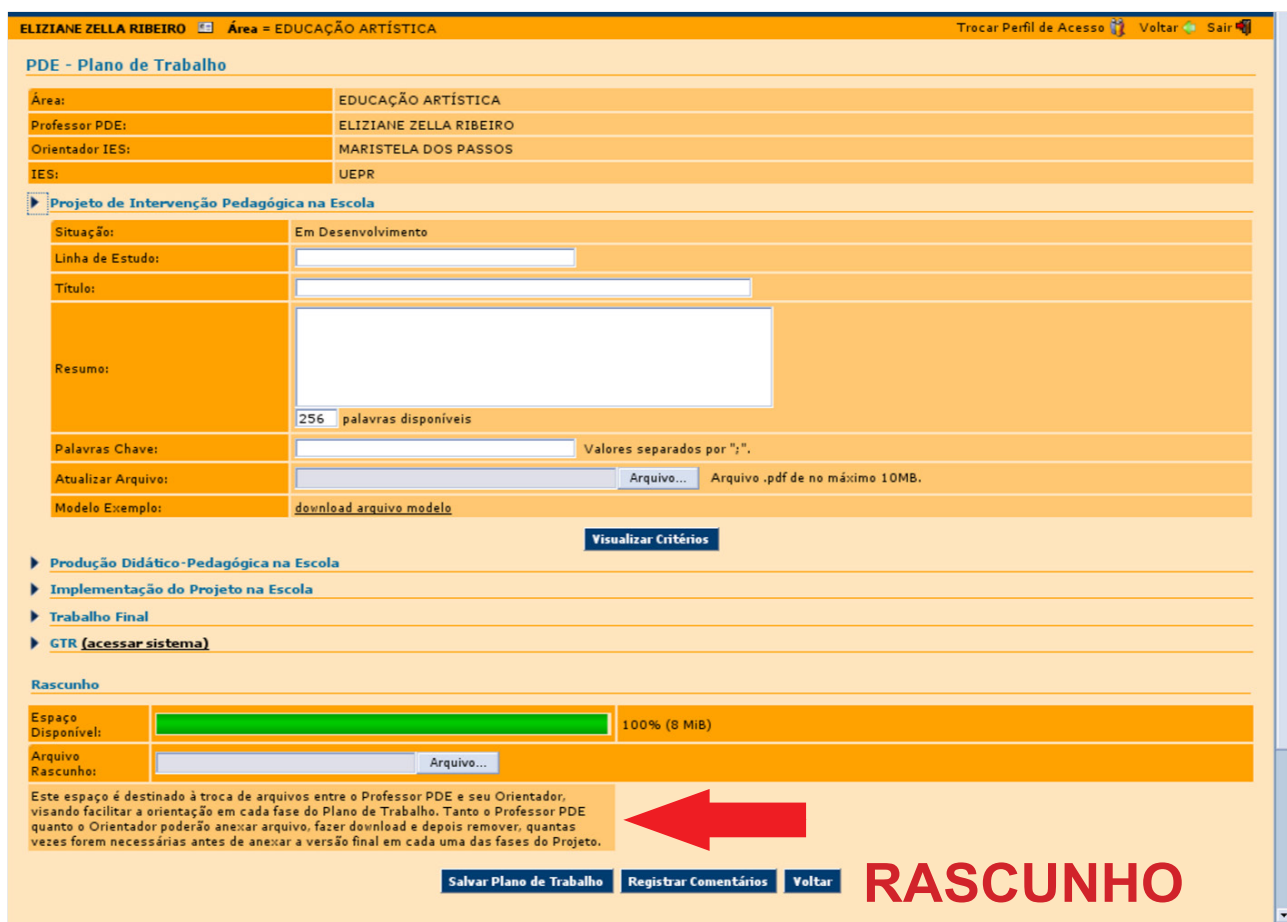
ELIZIANE ZELLA RIBEIRO Área = EDUCAÇÃO ARTÍSTICA Trocar Perfil de Acesso Voltar Sair

PDE - Plano de Trabalho

| Área: | EDUCAÇÃO ARTÍSTICA |
|---|---|
| Professor PDE: | ELIZIANE ZELLA RIBEIRO |
| Orientador IES: | MARISTELA DOS PASSOS |
| IES: | UEPR |

Projeto de Intervenção Pedagógica na Escola

| Situação: | Em Desenvolvimento |
|---|---|
| Linha de Estudo: | |
| Título: | |
| Resumo: | 256 palavras disponíveis |
| Palavras Chave: | Valores separados por ";". |
| Atualizar Arquivo: | Arquivo... Arquivo .pdf de no máximo 10MB. |
| Modelo Exemplo: | download arquivo modelo |

Visualizar Critérios

Produção Didático-Pedagógica na Escola

Implementação do Projeto na Escola

Trabalho Final

GTR (acessar sistema)

Rascunho

| Espaço Disponível: | 100% (8 MiB) |
|---|---|
| Arquivo Rascunho: | Arquivo... |

Este espaço é destinado à troca de arquivos entre o Professor PDE e seu Orientador, visando facilitar a orientação em cada fase do Plano de Trabalho. Tanto o Professor PDE quanto o Orientador poderão anexar arquivo, fazer download e depois remover, quantas vezes forem necessárias antes de anexar a versão final em cada uma das fases do Projeto.

Salvar Plano de Trabalho Registrar Comentários Voltar

RASCUNHO